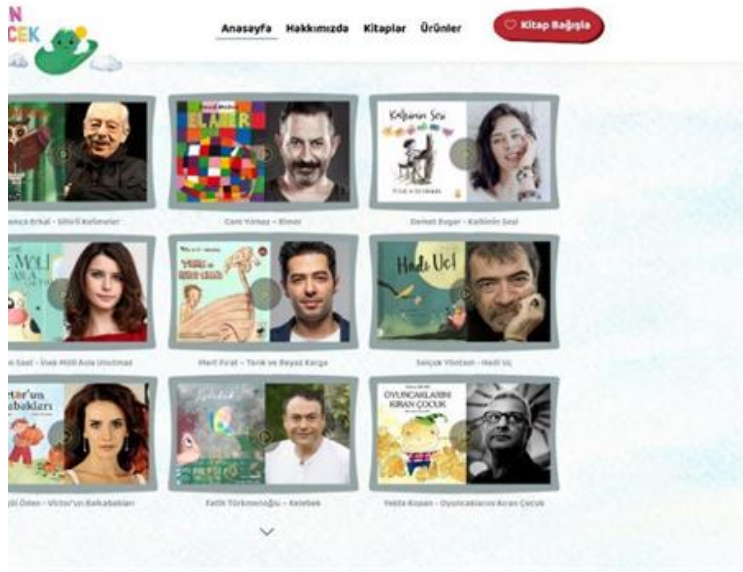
N
CEK

Anasayfa Hakkımızda Kitaplar Ürünler
Kitap Bağışla

Kalbimin Sesi
Hadi Uç!
OYUNCAKLARINI KIRAN ÇOCUK

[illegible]enca Erkal - Sihirli Kelimeler
Cem Yılmaz - Elmer
Demet Evgar - Kalbimin Sesi
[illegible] Saat - İnek Milli Asla Unutmaz
Mert Fırat - Tarık ve Beyaz Karga
Selçuk Yöntem - Hadi Uç
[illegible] Ören - Victor'un Balkabakları
Fatih Türkmenoğlu - Kelebek
Yekta Kopan - Oyuncaklarını Kıran Çocuk